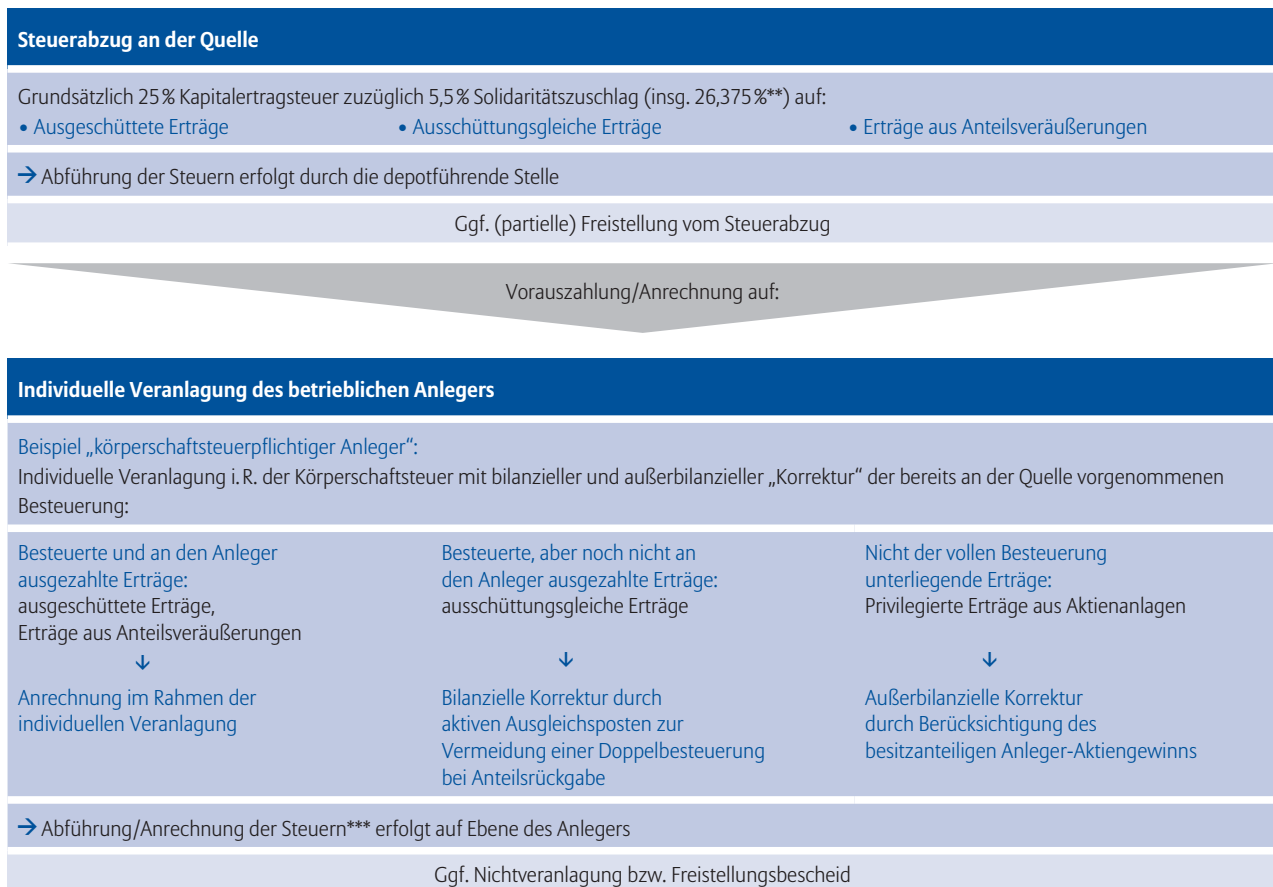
Steuerabzug an der Quelle

Grundsätzlich 25 % Kapitalertragsteuer zuzüglich 5,5 % Solidaritätszuschlag (insg. 26,375 %**) auf:
• Ausgeschüttete Erträge
• Ausschüttungsgleiche Erträge
• Erträge aus Anteilsveräußerungen

→ Abführung der Steuern erfolgt durch die depotführende Stelle

Ggf. (partielle) Freistellung vom Steuerabzug

Vorauszahlung/Anrechnung auf:

Individuelle Veranlagung des betrieblichen Anlegers

Beispiel „körperschaftsteuerpflichtiger Anleger":
Individuelle Veranlagung i. R. der Körperschaftsteuer mit bilanzieller und außerbilanzieller „Korrektur" der bereits an der Quelle vorgenommenen Besteuerung:

Besteuerte und an den Anleger ausgezahlte Erträge:
ausgeschüttete Erträge, Erträge aus Anteilsveräußerungen
↓
Anrechnung im Rahmen der individuellen Veranlagung

Besteuerte, aber noch nicht an den Anleger ausgezahlte Erträge:
ausschüttungsgleiche Erträge
↓
Bilanzielle Korrektur durch aktiven Ausgleichsposten zur Vermeidung einer Doppelbesteuerung bei Anteilsrückgabe

Nicht der vollen Besteuerung unterliegende Erträge:
Privilegierte Erträge aus Aktienanlagen
↓
Außerbilanzielle Korrektur durch Berücksichtigung des besitzanteiligen Anleger-Aktiengewinns

→ Abführung/Anrechnung der Steuern*** erfolgt auf Ebene des Anlegers

Ggf. Nichtveranlagung bzw. Freistellungsbescheid